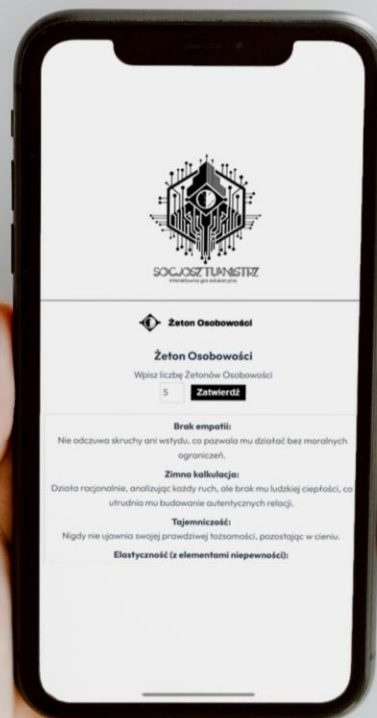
SOCJOSZTUKMISTRZ
Interaktywna gra edukacyjna

Żeton Osobowości

Żeton Osobowości

Wpisz liczbę Żetonów Osobowości

5

Zatwierdź

Brak empatii:
Nie odczuwa skruchy ani wstydu, co pozwala mu działać bez moralnych ograniczeń.

Zimna kalkulacja:
Działa racjonalnie, analizując każdy ruch, ale brak mu ludzkiej ciepłości, co utrudnia mu budowanie autentycznych relacji.

Tajemniczość:
Nigdy nie ujawnia swojej prawdziwej tożsamości, pozostając w cieniu.

Elastyczność (z elementami niepewności):